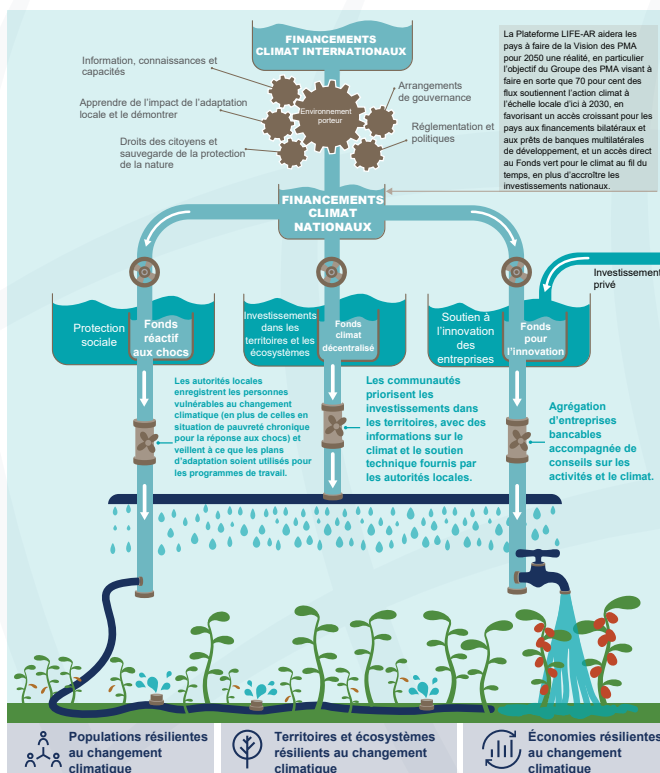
FINANCEMENTS CLIMAT INTERNATIONAUX

La Plateforme LIFE-AR aidera les pays à faire de la Vision des PMA pour 2050 une réalité, en particulier l'objectif du Groupe des PMA visant à faire en sorte que 70 pour cent des flux soutiennent l'action climat à l'échelle locale d'ici à 2030, en favorisant un accès croissant pour les pays aux financements bilatéraux et aux prêts de banques multilatérales de développement, et un accès direct au Fonds vert pour le climat au fil du temps, en plus d'accroître les investissements nationaux.

Information, connaissances et capacités

Apprendre de l'impact de l'adaptation locale et le démontrer

Droits des citoyens et sauvegarde de la protection de la nature

Environnement porteur

Arrangements de gouvernance

Réglementation et politiques

FINANCEMENTS CLIMAT NATIONAUX

Investissement privé

Protection sociale

Fonds réactif aux chocs

Investissements dans les territoires et les écosystèmes

Fonds climat décentralisé

Soutien à l'innovation des entreprises

Fonds pour l'innovation

Les autorités locales enregistrent les personnes vulnérables au changement climatique (en plus de celles en situation de pauvreté chronique pour la réponse aux chocs) et veillent à ce que les plans d'adaptation soient utilisés pour les programmes de travail.

Les communautés priorisent les investissements dans les territoires, avec des informations sur le climat et le soutien technique fournis par les autorités locales.

Agrégation d'entreprises bancables accompagnée de conseils sur les activités et le climat.

Populations résilientes au changement climatique

Territoires et écosystèmes résilients au changement climatique

Économies résilientes au changement climatique